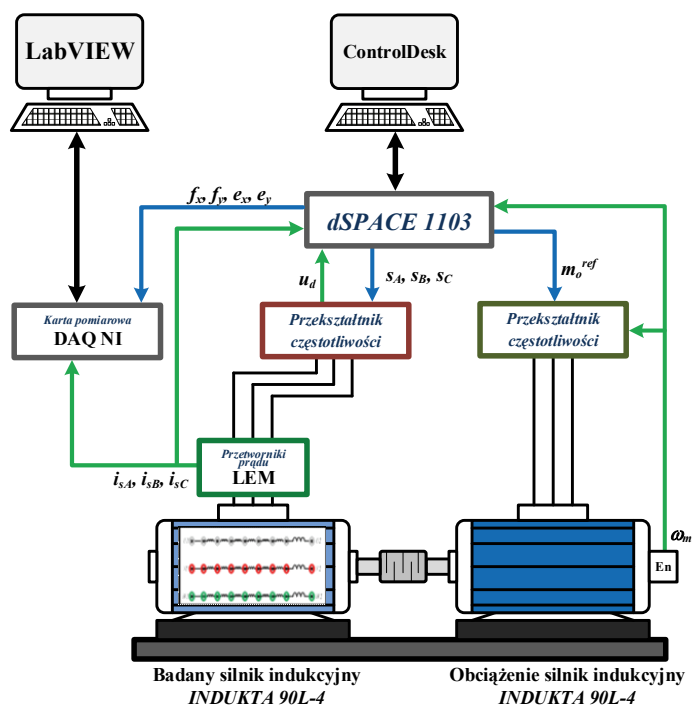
LabVIEW

ControlDesk

$f_x, f_y, e_x, e_y$

dSPACE 1103

$u_d$

$s_A, s_B, s_C$

$m_o^{ref}$

Karta pomiarowa
DAQ NI

Przekształtnik częstotliwości

Przekształtnik częstotliwości

Przetworniki prądu
LEM

$i_{sA}, i_{sB}, i_{sC}$

$\omega_m$

En

Badany silnik indukcyjny
INDUKTA 90L-4

Obciążenie silnik indukcyjny
INDUKTA 90L-4